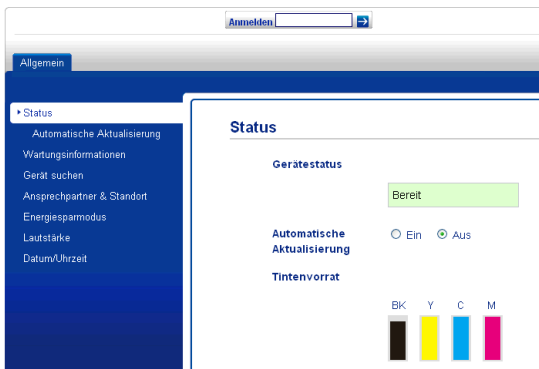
Anmelden

Allgemein

Status
Automatische Aktualisierung
Wartungsinformationen
Gerät suchen
Ansprechpartner & Standort
Energiesparmodus
Lautstärke
Datum/Uhrzeit

Status

Gerätestatus

Bereit

Automatische Aktualisierung

Ein Aus

Tintenvorrat

BK Y C M